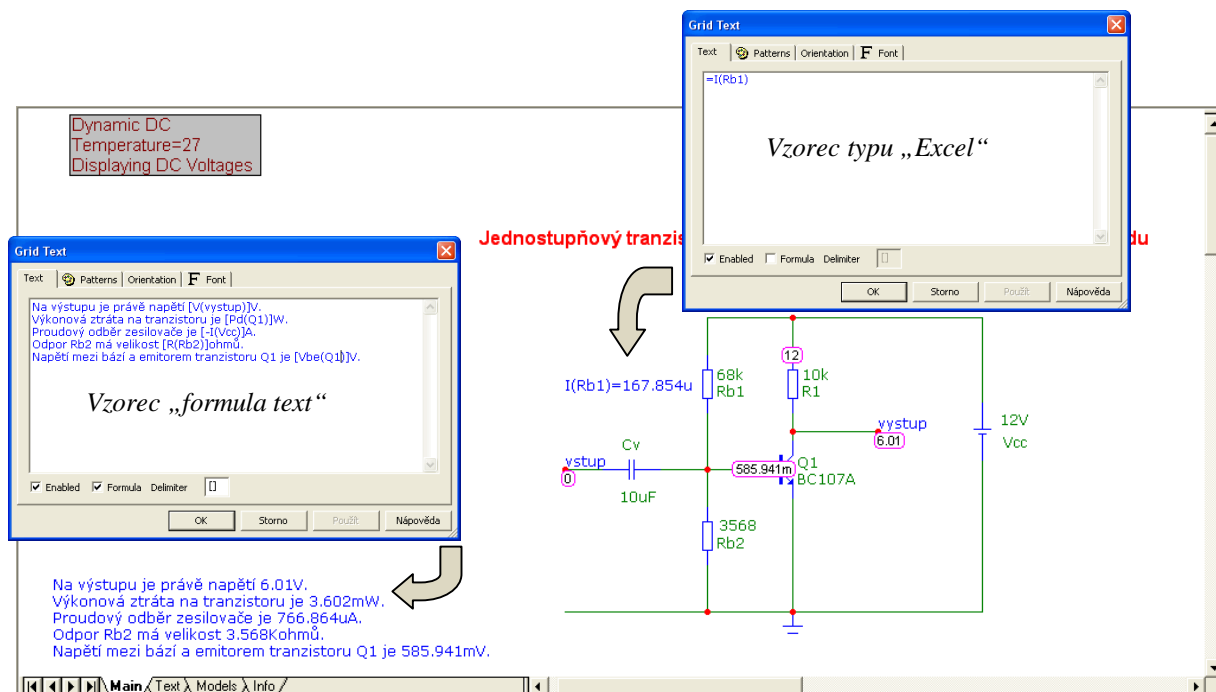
Grid Text

Text | Patterns | Orientation | Font

=I(Rb1)

Vzorec typu „Excel“

Enabled  Formula  Delimiter

OK  Storno  Použít  Nápověda

Dynamic DC
Temperature=27
Displaying DC Voltages

Jednostupňový tranzis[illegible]du

Grid Text

Text | Patterns | Orientation | Font

Na výstupu je právě napětí [V(vystup)]V.
Výkonová ztráta na tranzistoru je [Pd(Q1)]W.
Proudový odběr zesilovače je [-I(Vcc)]A.
Odpor Rb2 má velikost [R(Rb2)]ohmů.
Napětí mezi bází a emitorem tranzistoru Q1 je [Vbe(Q1)]V.

Vzorec „formula text“

Enabled  Formula  Delimiter []

OK  Storno  Použít  Nápověda

I(Rb1)=167.854u

68k
Rb1

12

10k
R1

vystup
6.01

12V
Vcc

vstup
0

Cv

10uF

585.941m

Q1
BC107A

3568
Rb2

Na výstupu je právě napětí 6.01V.
Výkonová ztráta na tranzistoru je 3.602mW.
Proudový odběr zesilovače je 766.864uA.
Odpor Rb2 má velikost 3.568Kohmů.
Napětí mezi bází a emitorem tranzistoru Q1 je 585.941mV.

Main  Text  Models  Info